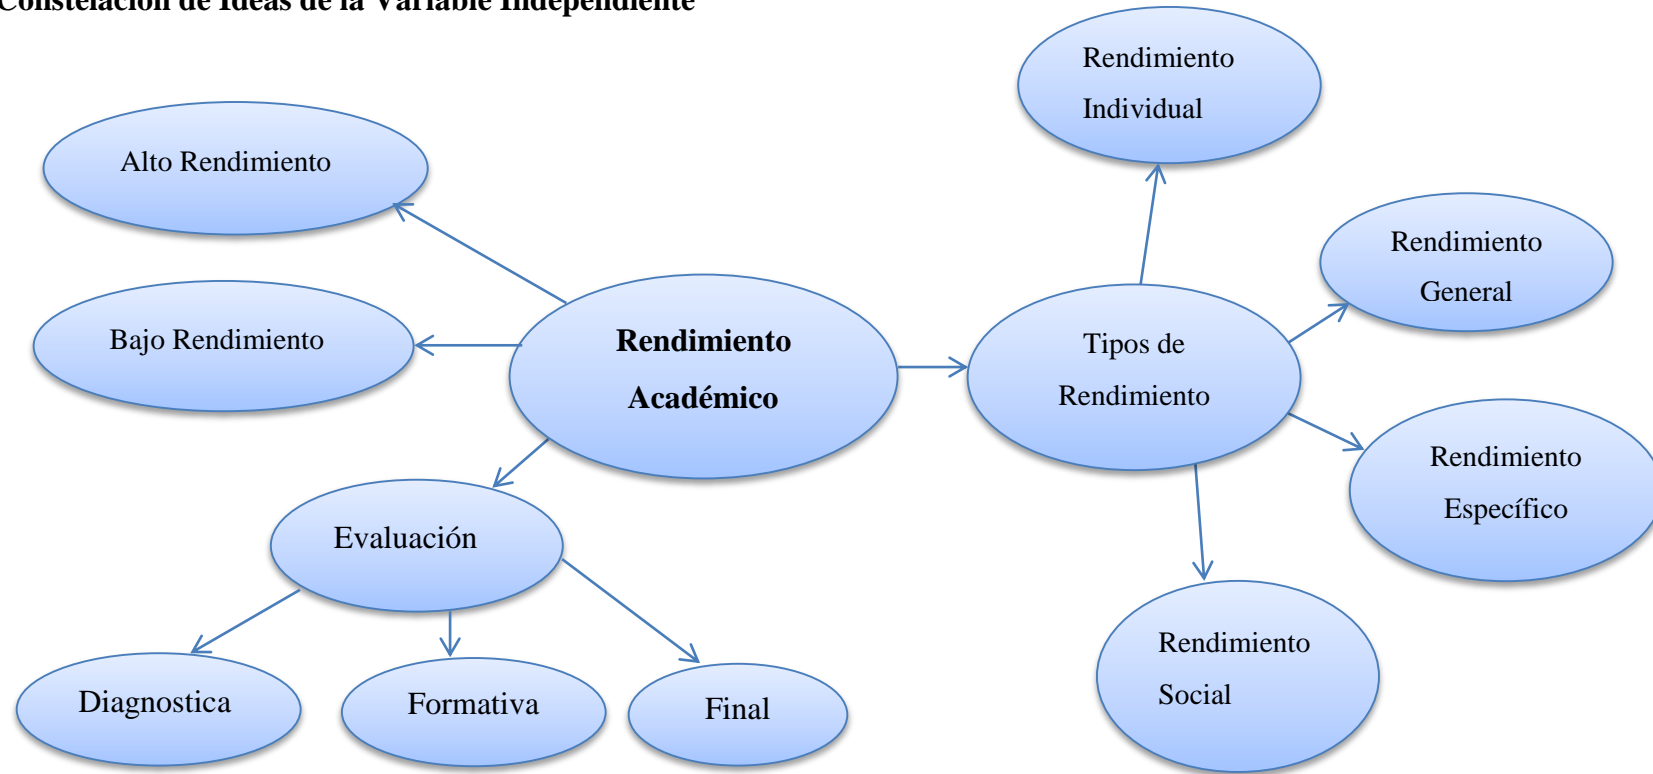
Constelación de Ideas de la Variable Independiente

Rendimiento Individual

Alto Rendimiento

Rendimiento General

Bajo Rendimiento

Rendimiento Académico

Tipos de Rendimiento

Rendimiento Específico

Evaluación

Rendimiento Social

Diagnostica

Formativa

Final